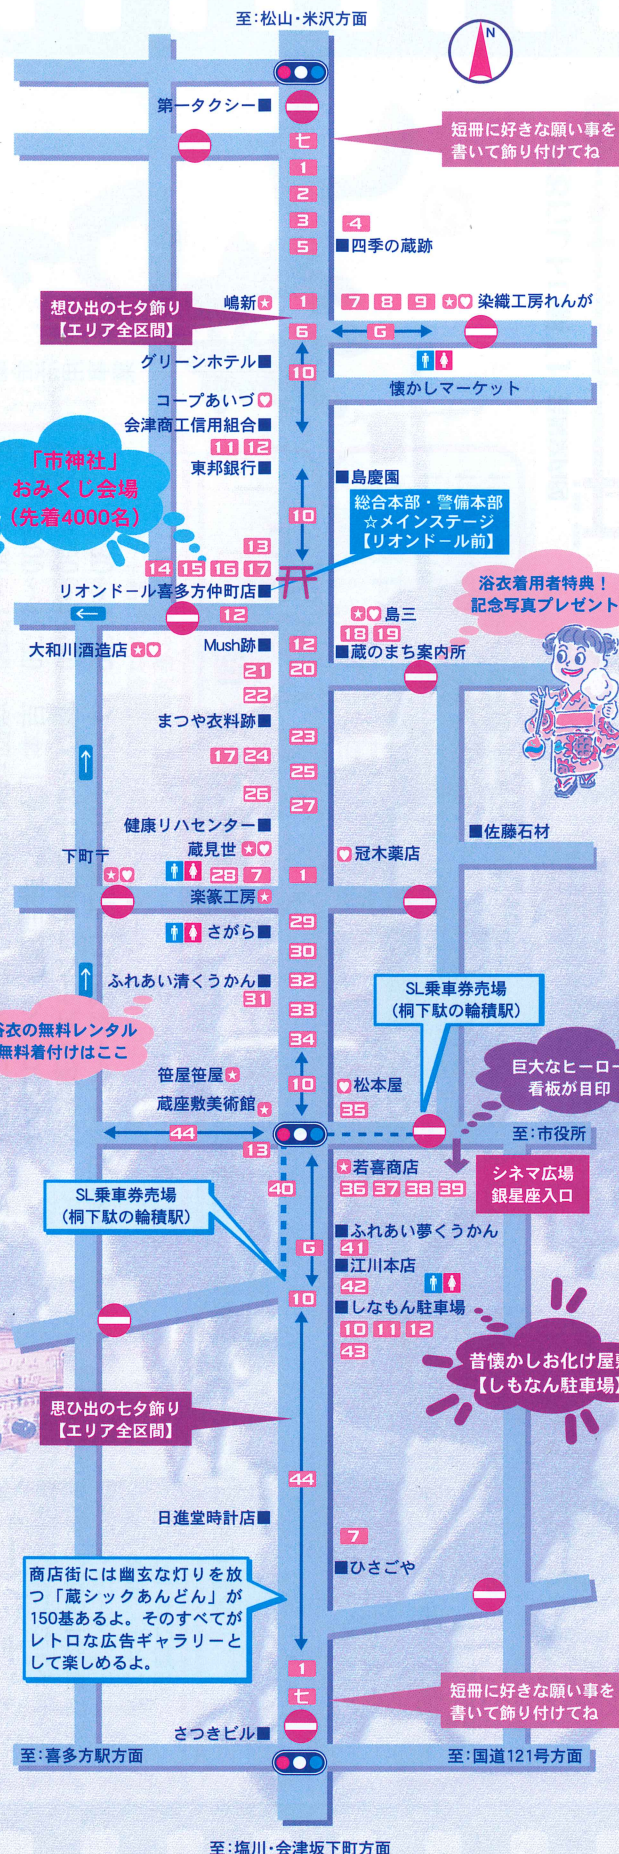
至:松山・米沢方面

N

第一タクシー■

七

短冊に好きな願い事を書いて飾り付けてね

1
2
3
4
5
■四季の蔵跡

想ひ出の七夕飾り【エリア全区間】

嶋新
1
7 8 9 染織工房れんが
6
G

グリーンホテル■
10
懐かしマーケット

コープあいづ
会津商工信用組合■
11 12
東邦銀行■

「市神社」おみくじ会場(先着4000名)

■島慶園
10
総合本部・警備本部☆メインステージ【リオンドール前】

13
14 15 16 17
リオンドール喜多方仲町店■

浴衣着用者特典!記念写真プレゼント

12
島三
18 19
大和川酒造店
Mush跡■
12
20
■蔵のまち案内所
21
22
まつや衣料跡■
23
17 24
25
26
27
健康リハセンター■
■佐藤石材
下町
蔵見世
冠木薬店
28 7
1
楽篆工房
29
さがら■
30
ふれあい清くうかん■
32
31
33

SL乗車券売場(桐下駄の輪積駅)

浴衣の無料レンタル無料着付けはここ

34

巨大なヒーロー看板が目印

笹屋笹屋
10
松本屋
蔵座敷美術館
35
44
至:市役所
13
若喜商店
シネマ広場銀星座入口
40
36 37 38 39

SL乗車券売場(桐下駄の輪積駅)

■ふれあい夢くうかん
G
41
■江川本店
42
10
■しなもん駐車場
10 11 12
43

昔懐かしお化け屋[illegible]【しもなん駐車場】

思ひ出の七夕飾り【エリア全区間】

44

日進堂時計店■
7
■ひさごや

商店街には幽玄な灯りを放つ「蔵シックあんどん」が150基あるよ。そのすべてがレトロな広告ギャラリーとして楽しめるよ。

1
七
短冊に好きな願い事を書いて飾り付けてね

さつきビル■
至:喜多方駅方面
至:国道121号方面

至:塩川・会津坂下町方面